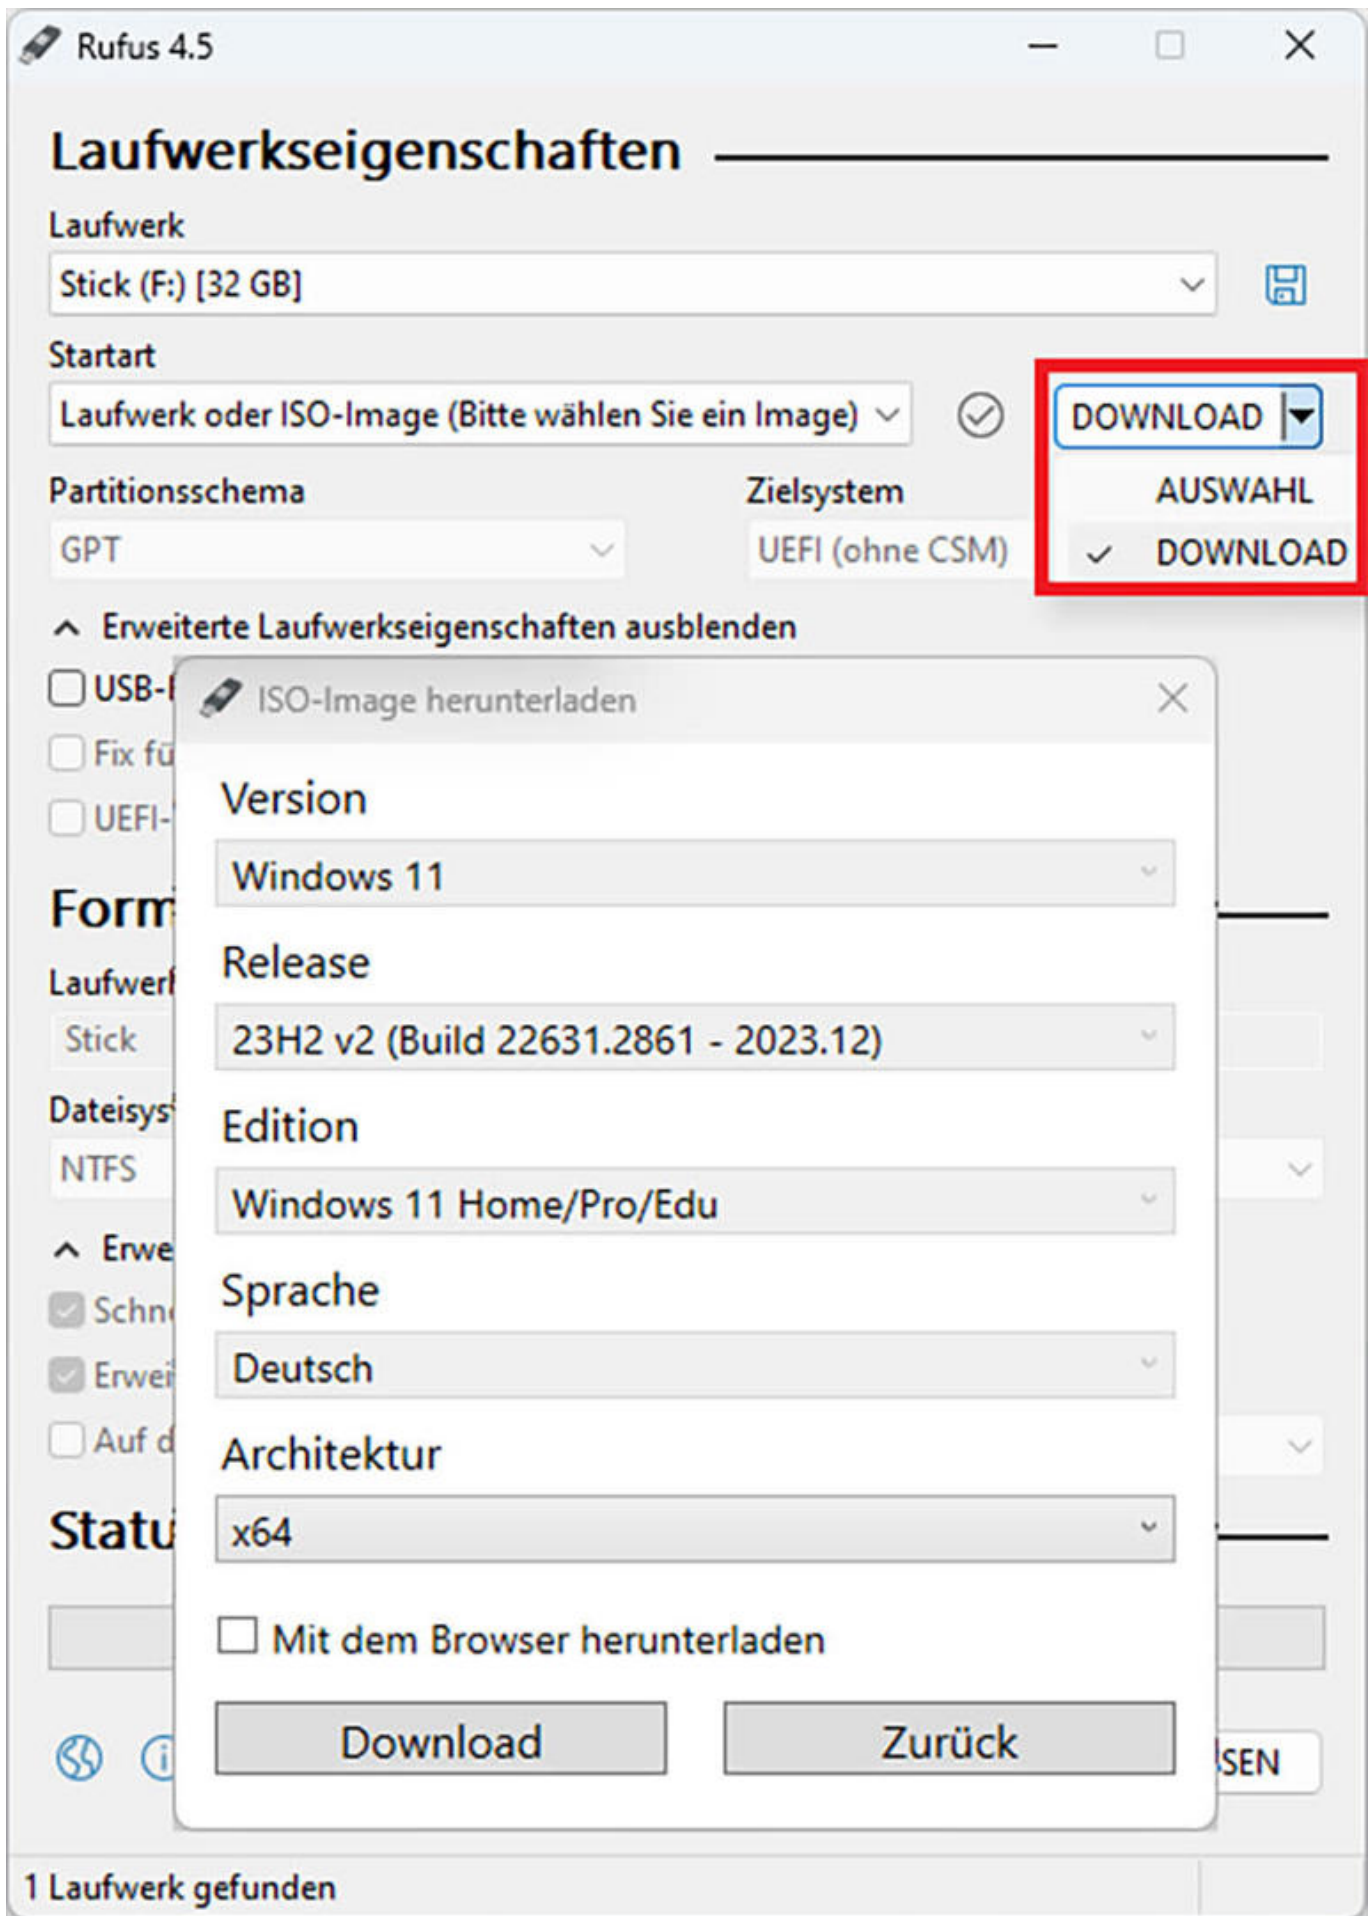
Rufus 4.5

Laufwerkseigenschaften

Laufwerk

Stick (F:) [32 GB]

Startart

Laufwerk oder ISO-Image (Bitte wählen Sie ein Image)

DOWNLOAD

AUSWAHL

✓ DOWNLOAD

Partitionsschema

GPT

Zielsystem

UEFI (ohne CSM)

Erweiterte Laufwerkseigenschaften ausblenden

USB-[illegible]

Fix fü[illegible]

UEFI-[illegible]

Form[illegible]

Laufwer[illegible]

Stick

Dateisys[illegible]

NTFS

Erwe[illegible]

Schn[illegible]

Erwei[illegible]

Auf d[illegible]

Statu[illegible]

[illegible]SEN

1 Laufwerk gefunden

ISO-Image herunterladen

Version

Windows 11

Release

23H2 v2 (Build 22631.2861 - 2023.12)

Edition

Windows 11 Home/Pro/Edu

Sprache

Deutsch

Architektur

x64

Mit dem Browser herunterladen

Download

Zurück